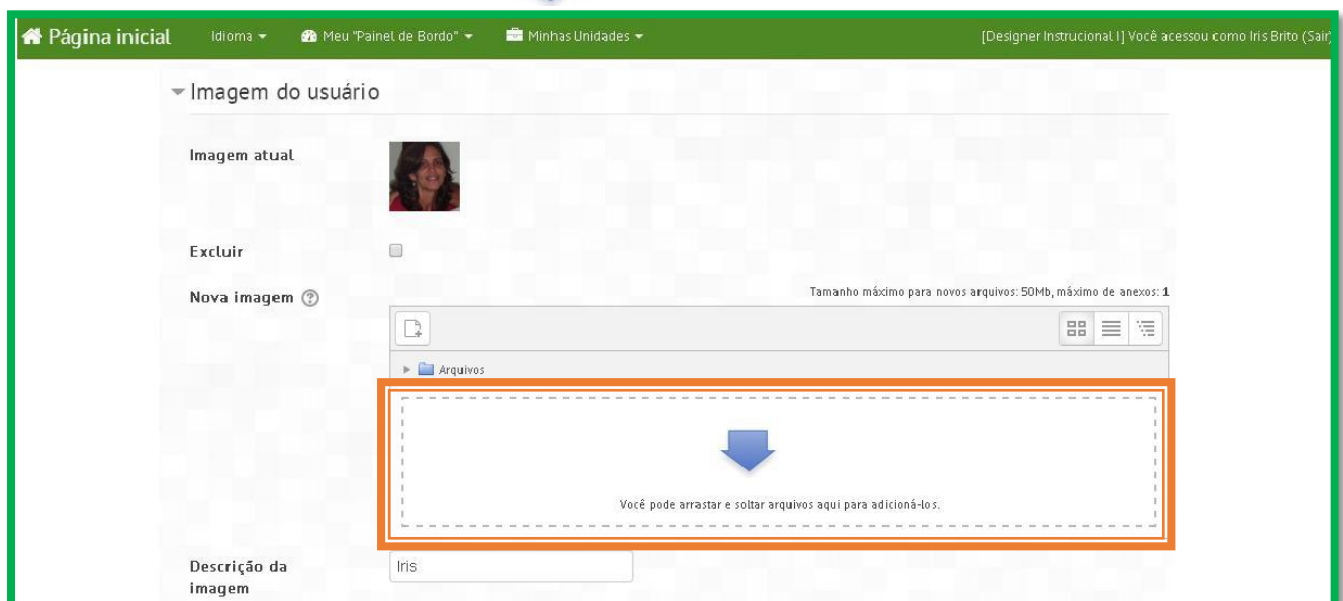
Página inicial Idioma Meu "Painel de Bordo" Minhas Unidades [Designer Instrucional I] Você acessou como Iris Brito (Sair)

Imagem do usuário

Imagem atual

Excluir

Nova imagem

Tamanho máximo para novos arquivos: 50Mb, máximo de anexos: 1

Arquivos

Você pode arrastar e soltar arquivos aqui para adicioná-los.

Descrição da imagem

Iris